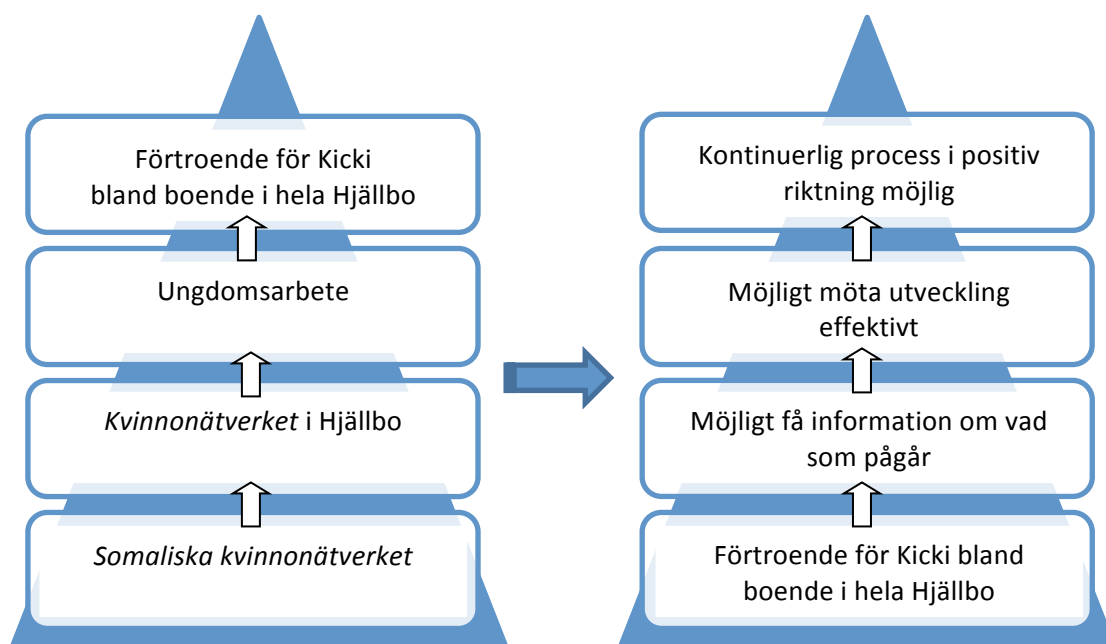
Förtroende för Kicki bland boende i hela Hjällbo

Ungdomsarbete

*Kvinnonätverket* i Hjällbo

*Somaliska kvinnonätverket*

Kontinuerlig process i positiv riktning möjlig

Möjligt möta utveckling effektivt

Möjligt få information om vad som pågår

Förtroende för Kicki bland boende i hela Hjällbo